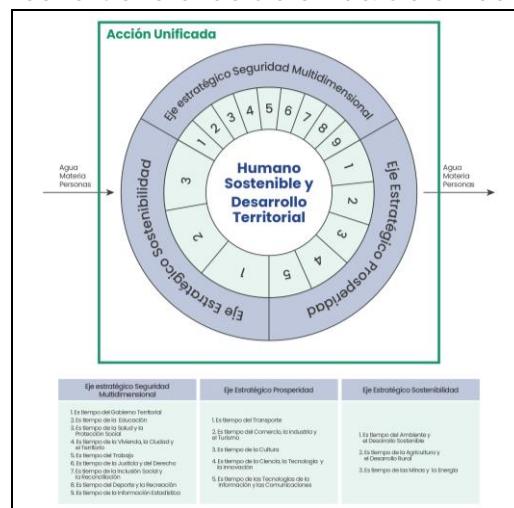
Acción Unificada

Eje estratégico Seguridad Multidimensional

1 2 3 4 5 6 7 8 9

Eje Estratégico Prosperidad

1 2 3 4 5

Eje Estratégico Sostenibilidad

1 2 3

Humano Sostenible y Desarrollo Territorial

Agua Materia Personas

Agua Materia Personas

| Eje estratégico Seguridad Multidimensional | Eje Estratégico Prosperidad | Eje Estratégico Sostenibilidad |
|---|---|---|
| 1. Es tiempo del Gobierno Territorial 2. Es tiempo de la Educación 3. Es tiempo de la Salud y la Protección Social 4. Es tiempo de la Vivienda, la Ciudad y el Territorio 5. Es tiempo del Trabajo 6. Es tiempo de la Justicia y del Derecho 7. Es tiempo de la Inclusión Social y la Reconciliación 8. Es tiempo del Deporte y la Recreación 9. Es tiempo de la Información Estadística | 1. Es tiempo del Transporte 2. Es tiempo del Comercio, la Industria y el Turismo 3. Es tiempo de la Cultura 4. Es tiempo de la Ciencia, la Tecnología y la Innovación 5. Es tiempo de las Tecnologías de la Información y las Comunicaciones | 1. Es tiempo del Ambiente y el Desarrollo Sostenible 2. Es tiempo de la Agricultura y el Desarrollo Rural 3. Es tiempo de las Minas y la Energía |